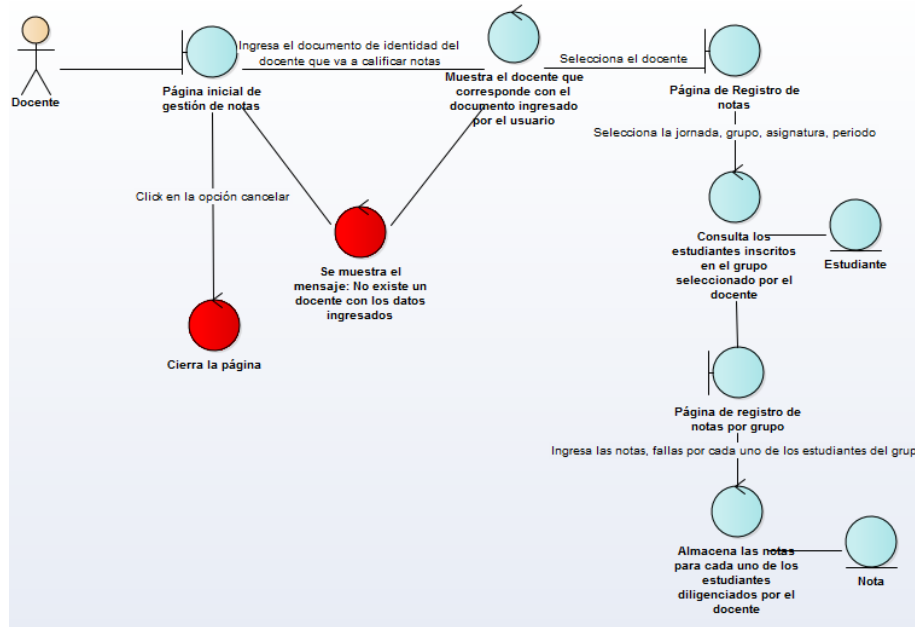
Docente

Página inicial de gestión de notas

Ingresa el documento de identidad del docente que va a calificar notas

Muestra el docente que corresponde con el documento ingresado por el usuario

Selecciona el docente

Página de Registro de notas

Selecciona la jornada, grupo, asignatura, periodo

Click en la opción cancelar

Se muestra el mensaje: No existe un docente con los datos ingresados

Cierra la página

Consulta los estudiantes inscritos en el grupo seleccionado por el docente

Estudiante

Página de registro de notas por grupo

Ingresa las notas, fallas por cada uno de los estudiantes del grup

Almacena las notas para cada uno de los estudiantes diligenciados por el docente

Nota